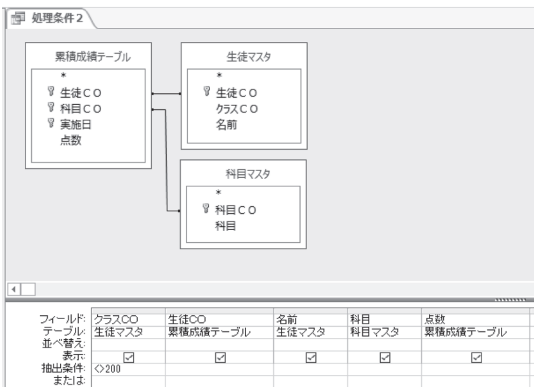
処理条件２

累積成績テーブル
*
生徒ＣＯ
科目ＣＯ
実施日
点数

生徒マスタ
*
生徒ＣＯ
クラスＣＯ
名前

科目マスタ
*
科目ＣＯ
科目

| フィールド: | クラスCO | 生徒CO | 名前 | 科目 | 点数 |
|---|---|---|---|---|---|
| テーブル: | 生徒マスタ | 累積成績テーブル | 生徒マスタ | 科目マスタ | 累積成績テーブル |
| 並べ替え: | | | | | |
| 表示: | ☑ | ☑ | ☑ | ☑ | ☑ |
| 抽出条件: | <>200 | | | | |
| または: | | | | | |